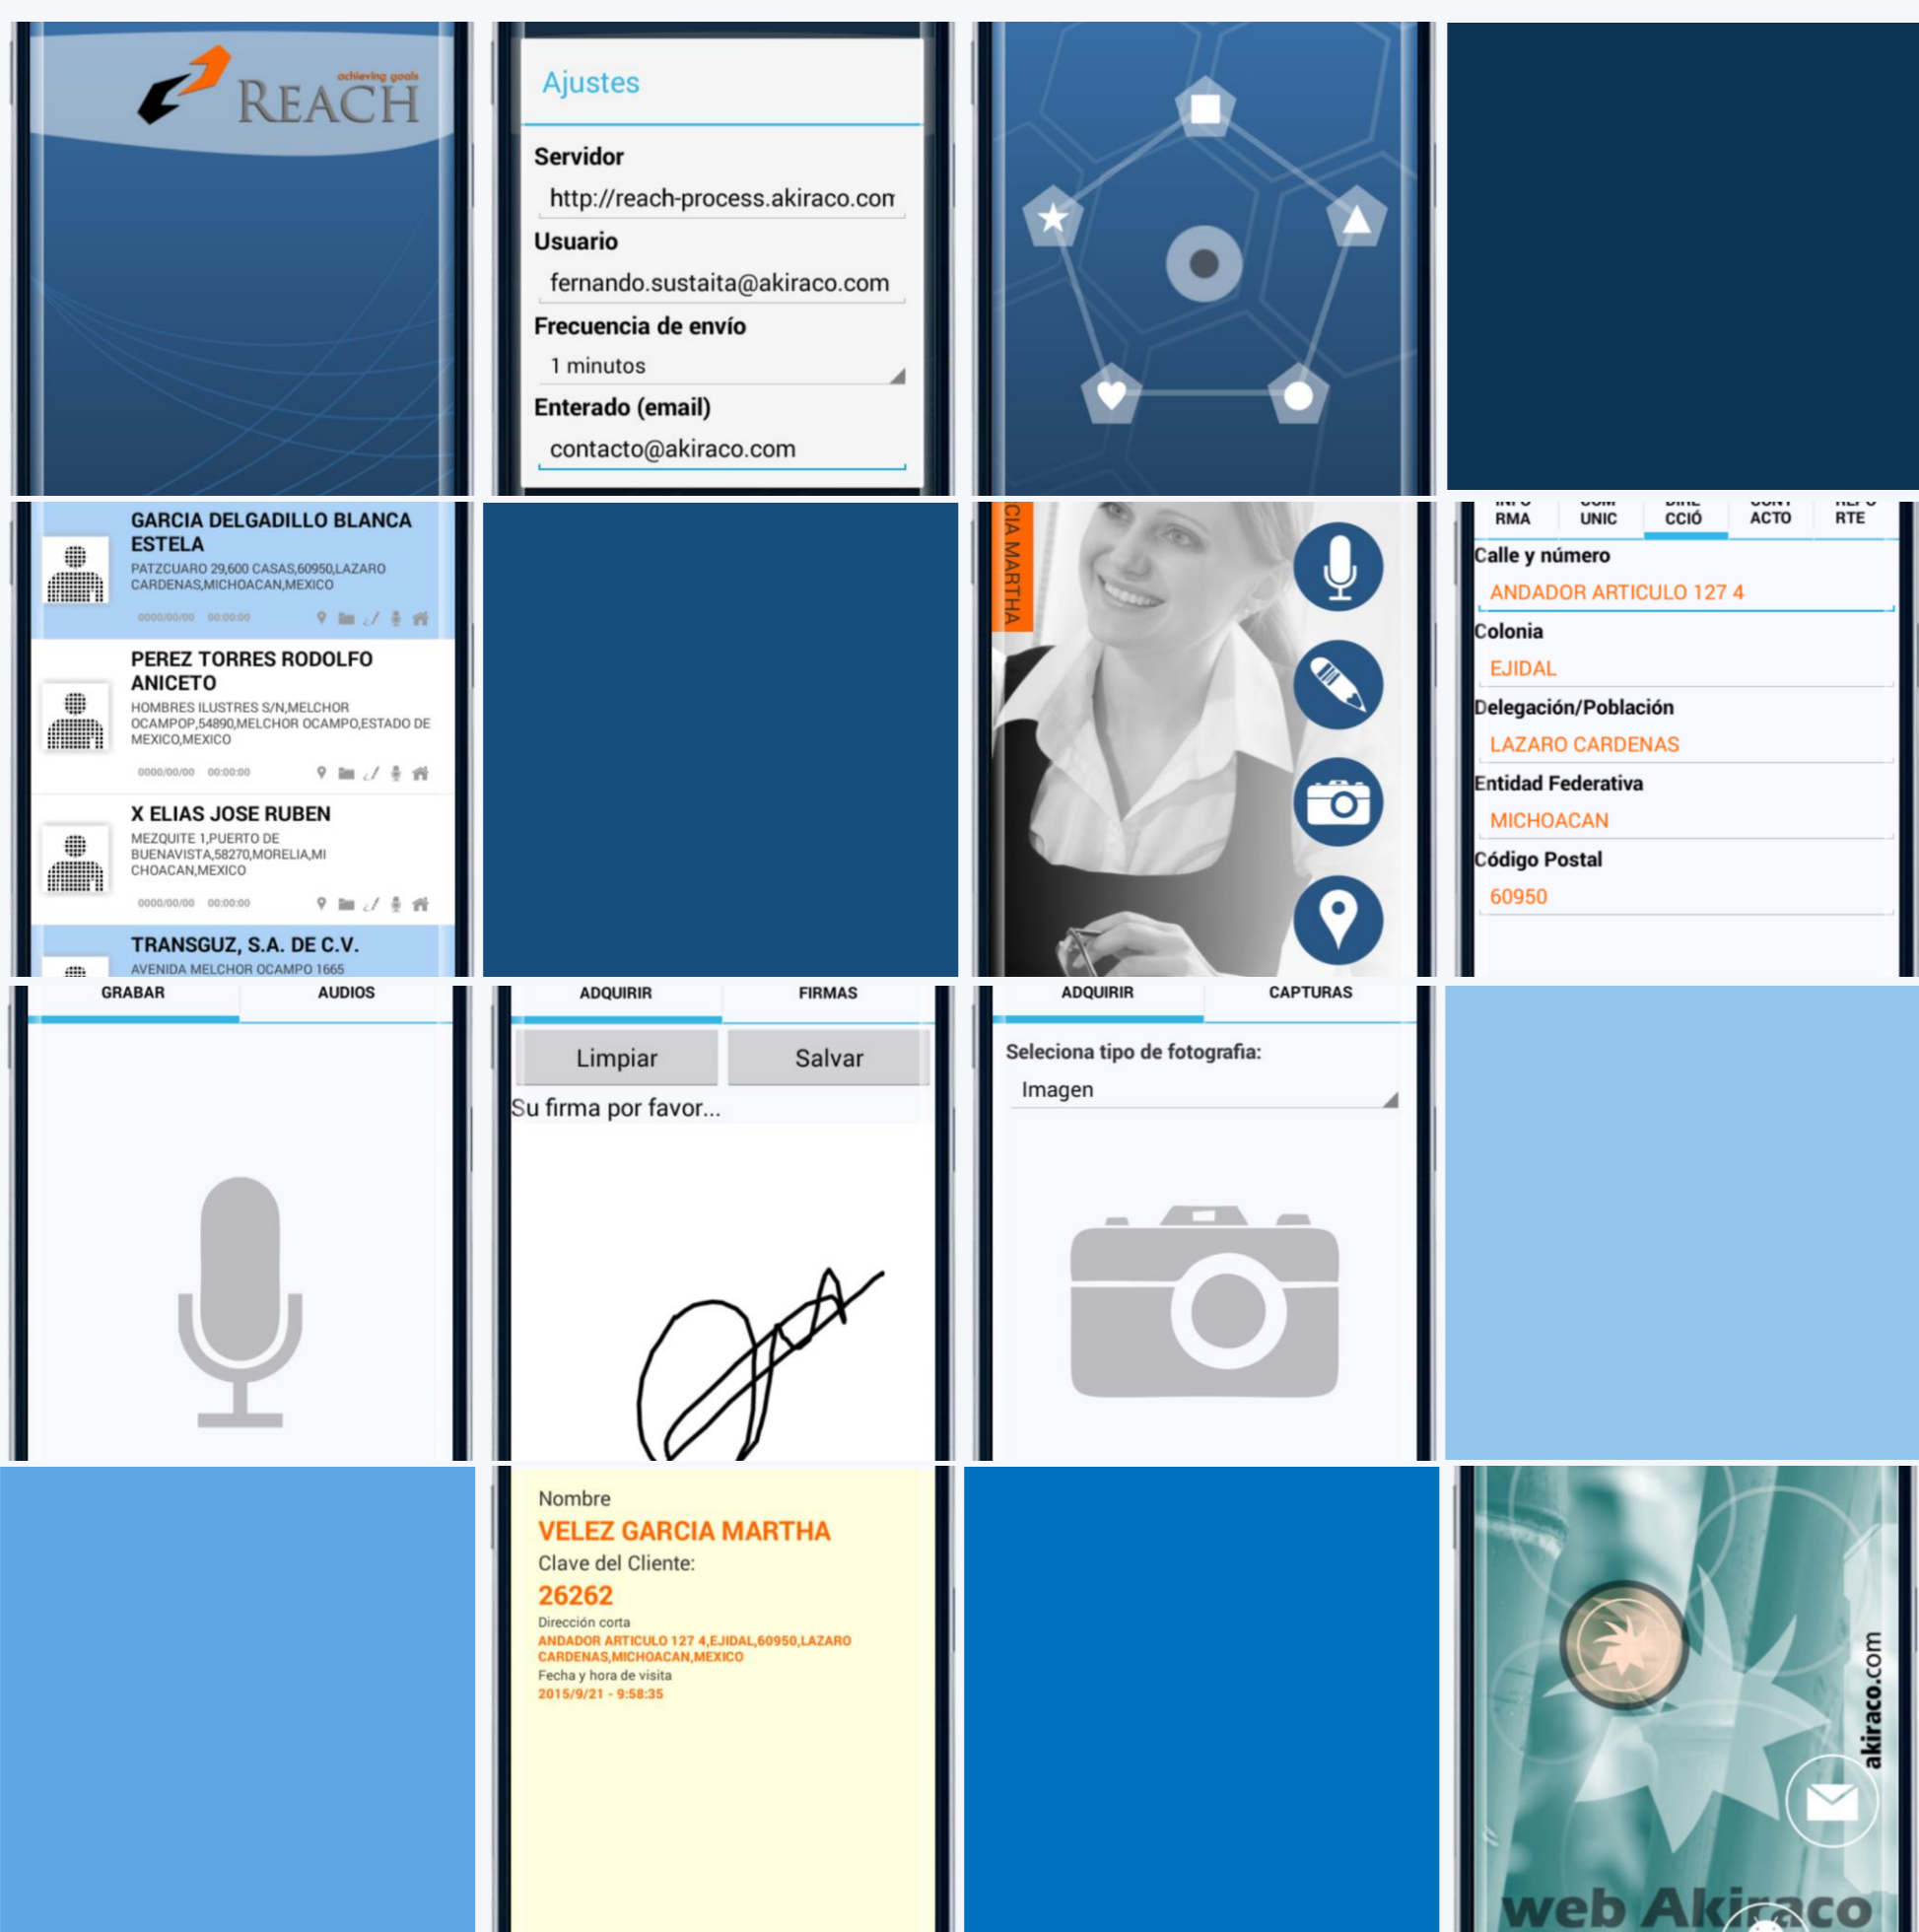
achieving goals
REACH

Ajustes
Servidor
http://reach-process.akiraco.com
Usuario
fernando.sustaita@akiraco.com
Frecuencia de envío
1 minutos
Enterado (email)
contacto@akiraco.com

GARCIA DELGADILLO BLANCA ESTELA
PATZCUARO 29,600 CASAS,60950,LAZARO CARDENAS,MICHOACAN,MEXICO
0000/00/00 00:00:00
PEREZ TORRES RODOLFO ANICETO
HOMBRES ILUSTRES S/N,MELCHOR OCAMPOP,54890,MELCHOR OCAMPO,ESTADO DE MEXICO,MEXICO
0000/00/00 00:00:00
X ELIAS JOSE RUBEN
MEZQUITE 1,PUERTO DE BUENAVISTA,58270,MORELIA,MI CHOACAN,MEXICO
0000/00/00 00:00:00
TRANSGUZ, S.A. DE C.V.
AVENIDA MELCHOR OCAMPO 1665

CIA MARTHA

RMA | UNIC | CCIÓ | ACTO | RTE
Calle y número
ANDADOR ARTICULO 127 4
Colonia
EJIDAL
Delegación/Población
LAZARO CARDENAS
Entidad Federativa
MICHOACAN
Código Postal
60950

GRABAR | AUDIOS

ADQUIRIR | FIRMAS
Limpiar
Salvar
Su firma por favor...

ADQUIRIR | CAPTURAS
Seleciona tipo de fotografia:
Imagen

Nombre
VELEZ GARCIA MARTHA
Clave del Cliente:
26262
Dirección corta
ANDADOR ARTICULO 127 4,EJIDAL,60950,LAZARO CARDENAS,MICHOACAN,MEXICO
Fecha y hora de visita
2015/9/21 - 9:58:35

akiraco.com
web Akiraco